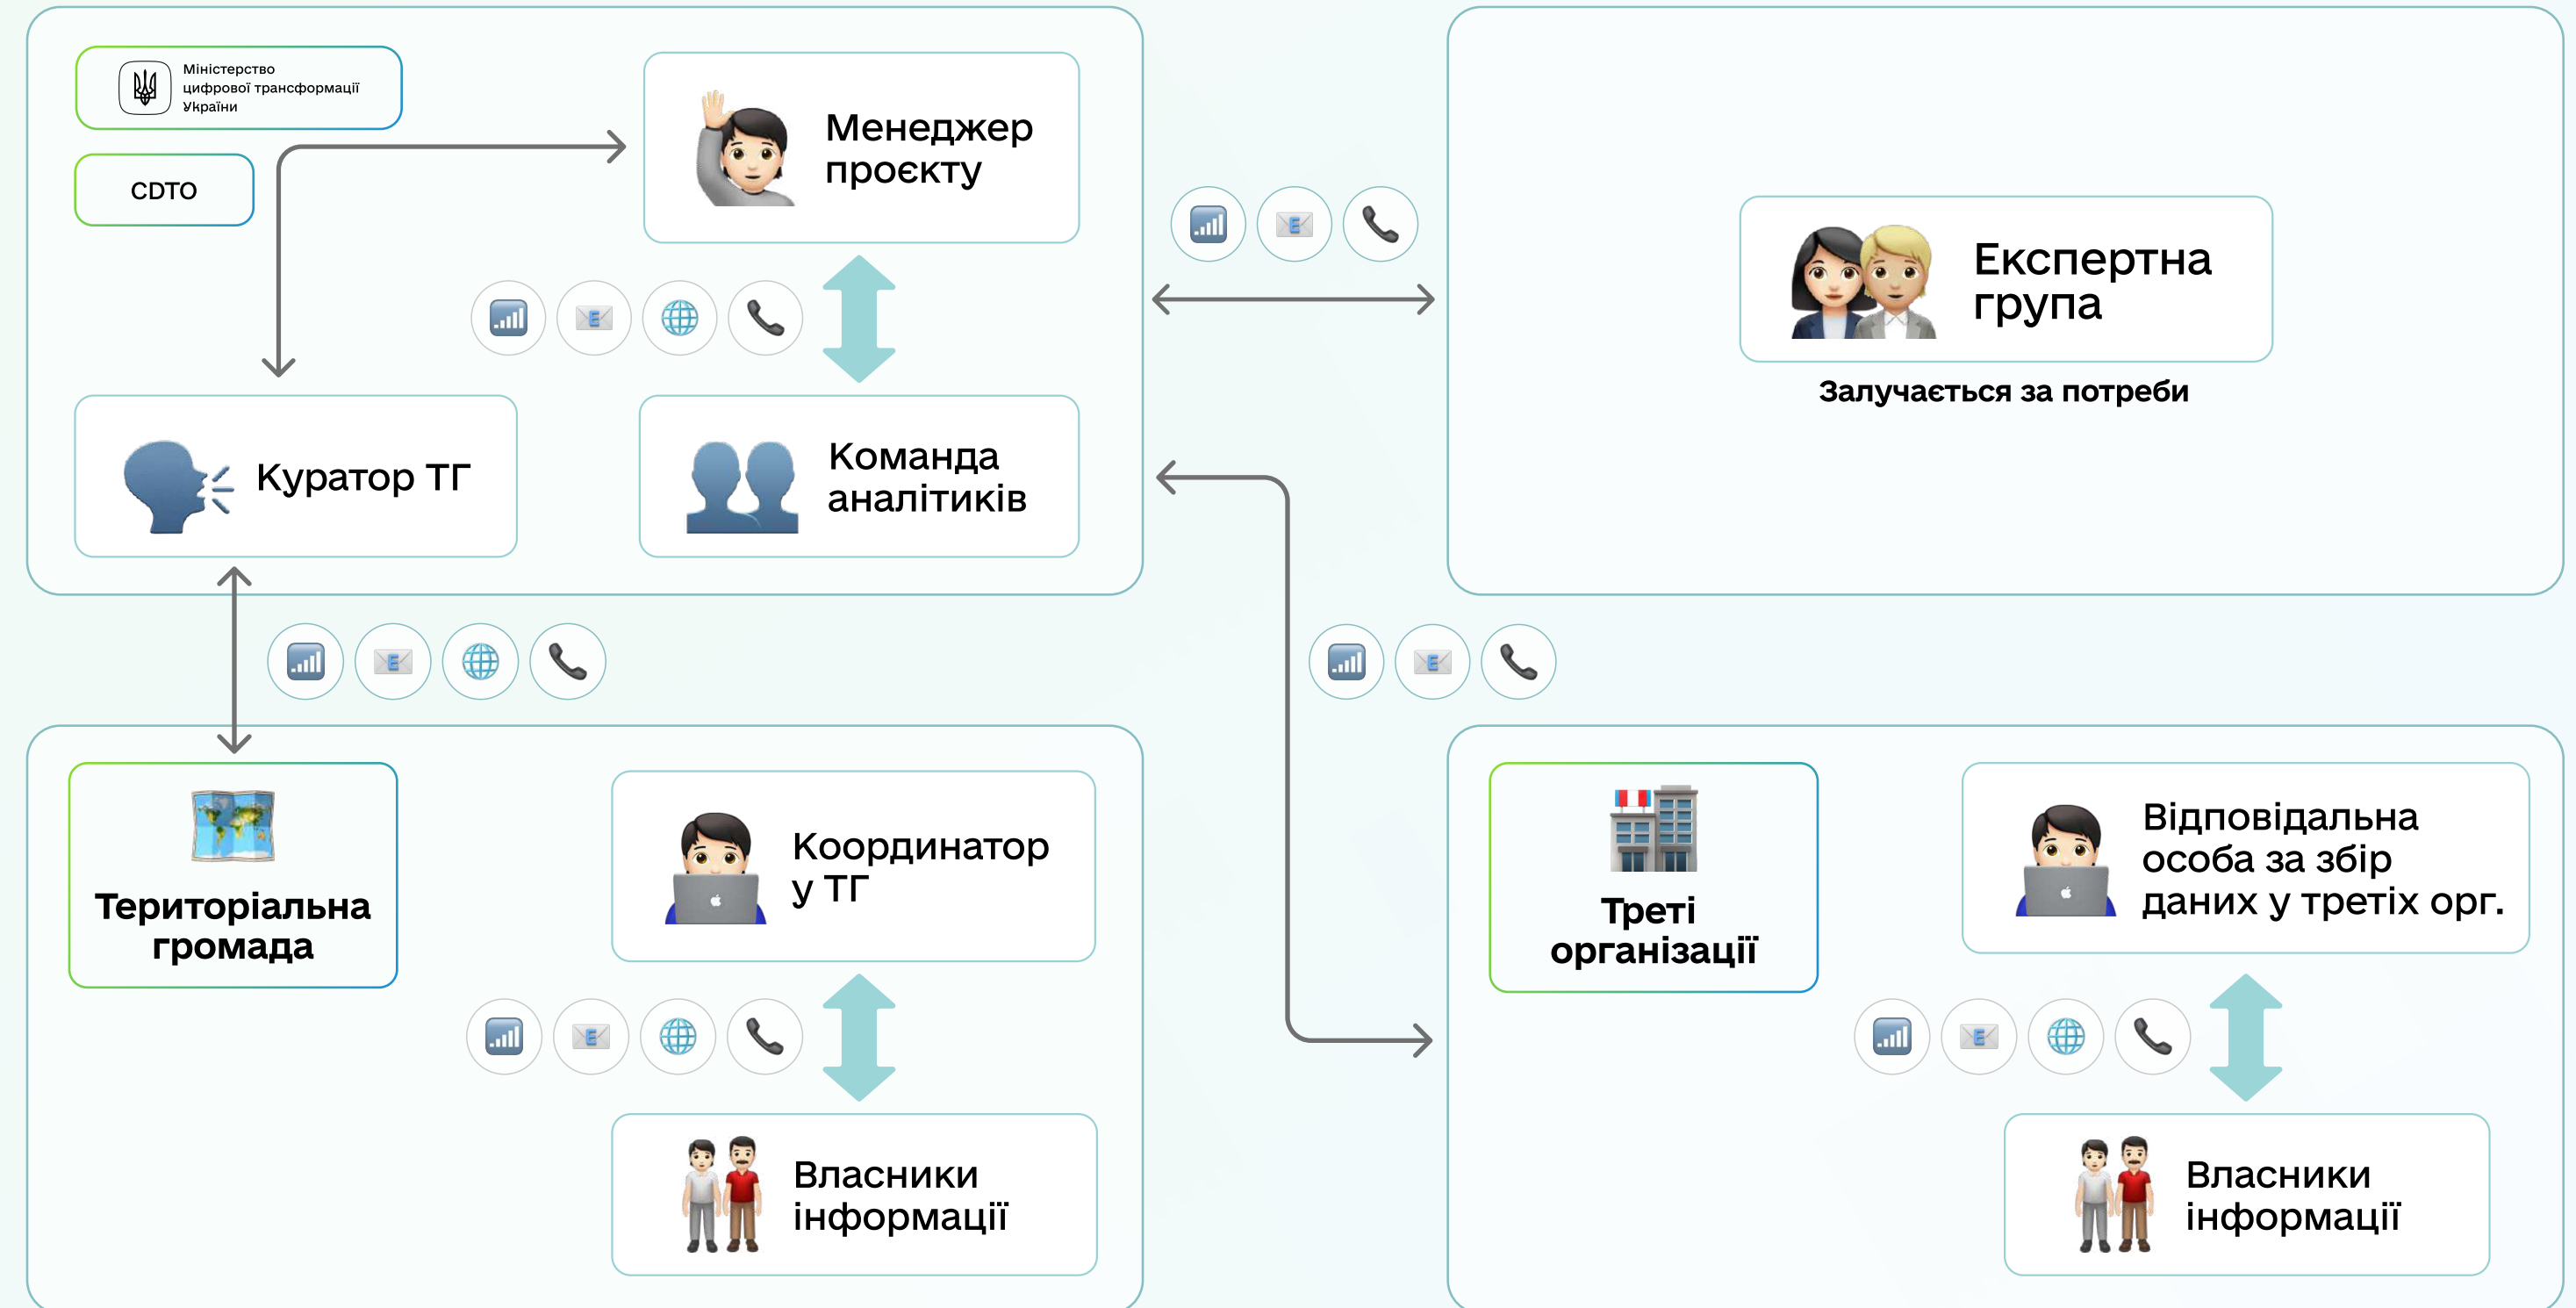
Міністерство цифрової трансформації України

CDTO

Менеджер проєкту

Куратор ТГ

Команда аналітиків

Експертна група

Залучається за потреби

Територіальна громада

Координатор у ТГ

Власники інформації

Треті організації

Відповідальна особа за збір даних у третіх орг.

Власники інформації